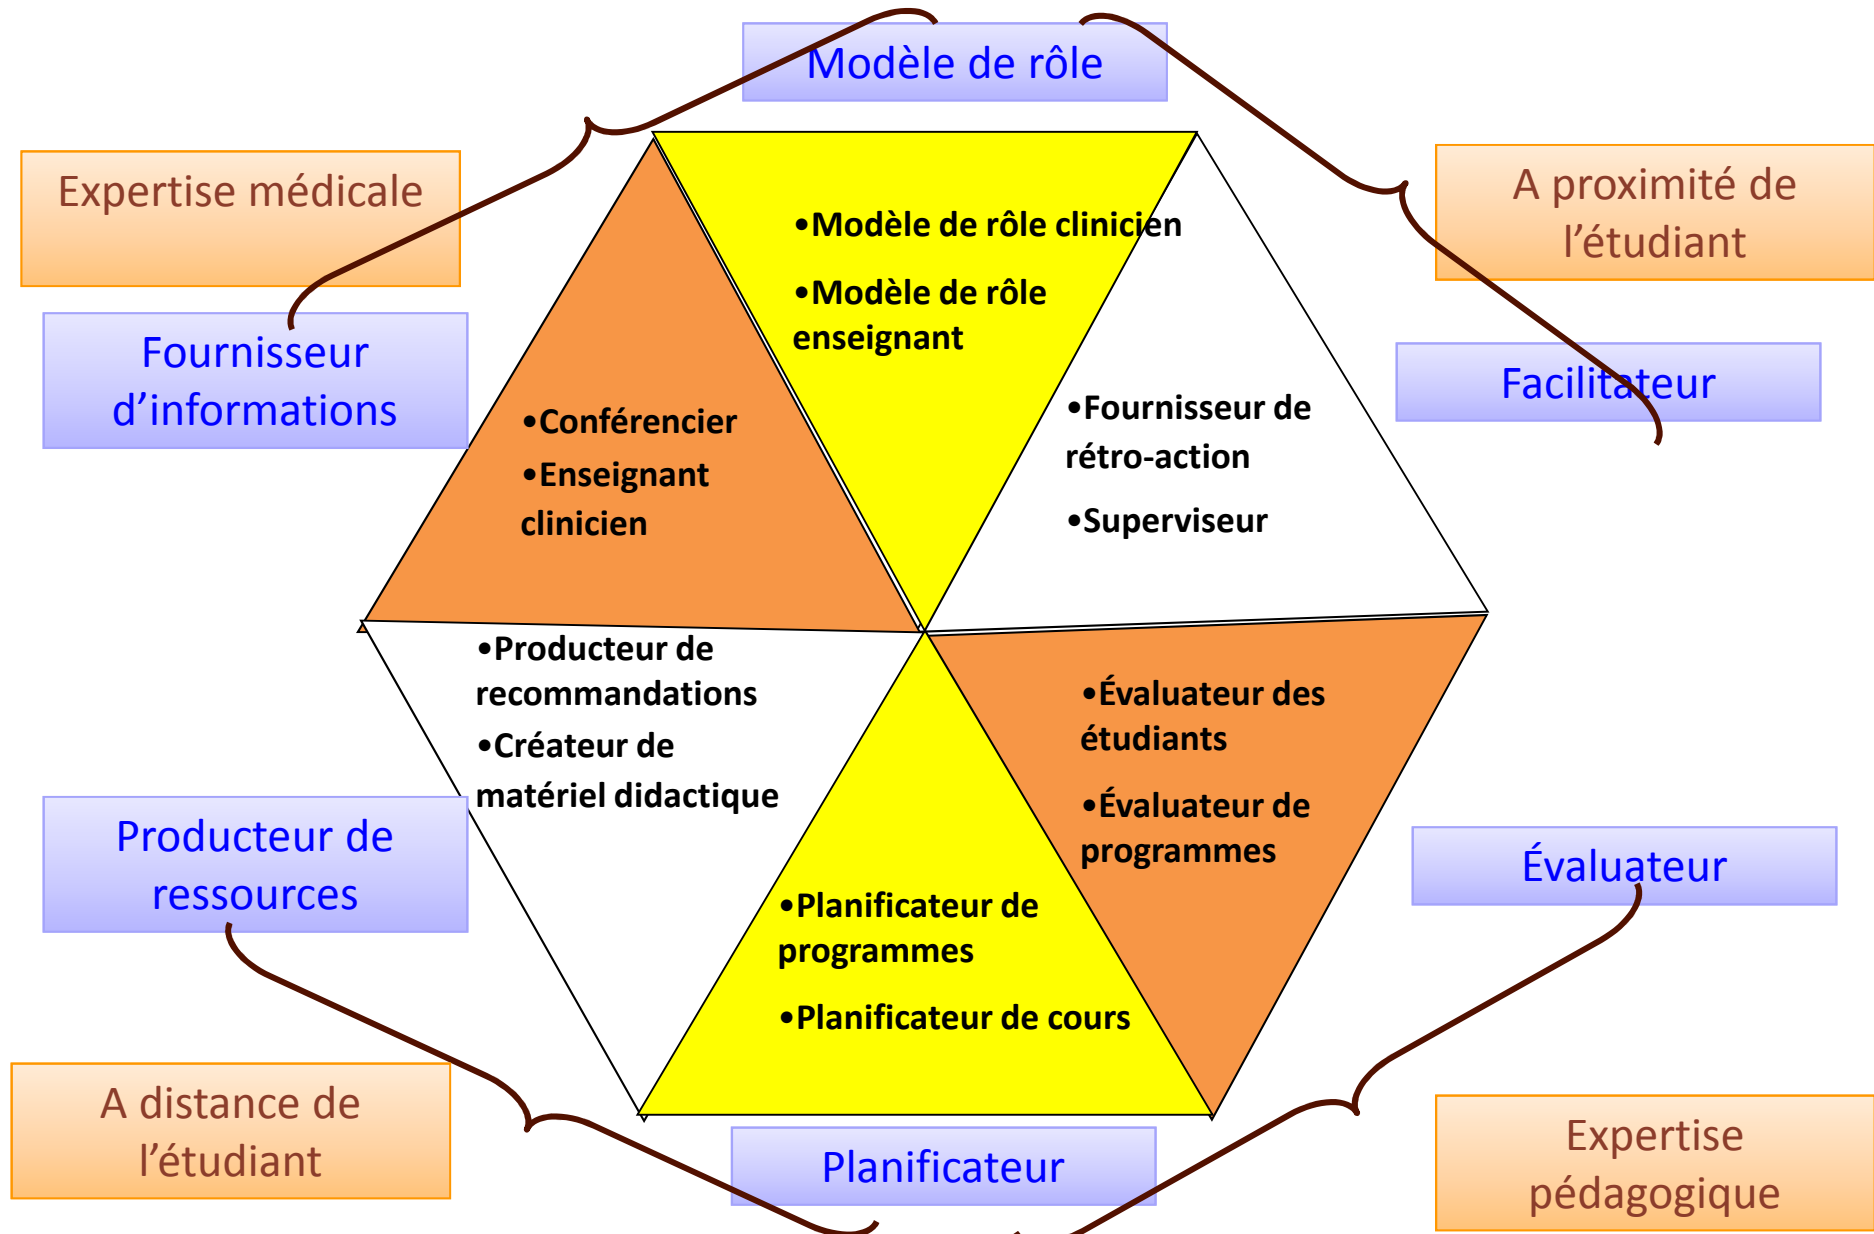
Modèle de rôle

Expertise médicale

A proximité de l'étudiant

Fournisseur d'informations

Facilitateur

•Modèle de rôle clinicien
•Modèle de rôle enseignant

•Conférencier
•Enseignant clinicien

•Fournisseur de rétro-action
•Superviseur

•Producteur de recommandations
•Créateur de matériel didactique

•Évaluateur des étudiants
•Évaluateur de programmes

•Planificateur de programmes
•Planificateur de cours

Producteur de ressources

Évaluateur

A distance de l'étudiant

Planificateur

Expertise pédagogique